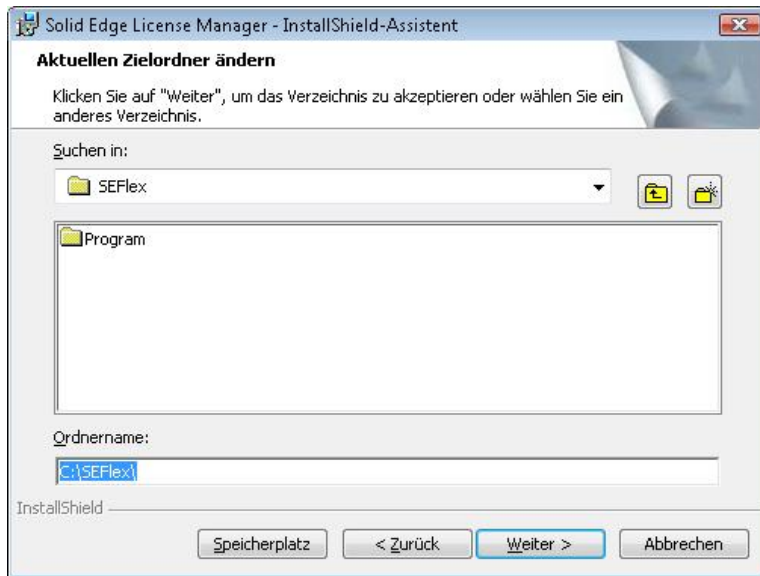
Solid Edge License Manager - InstallShield-Assistent

Aktuellen Zielordner ändern

Klicken Sie auf "Weiter", um das Verzeichnis zu akzeptieren oder wählen Sie ein anderes Verzeichnis.

Suchen in:

SEFlex

Program

Ordnername:

C:\SEFlex\

InstallShield

Speicherplatz

< Zurück

Weiter >

Abbrechen